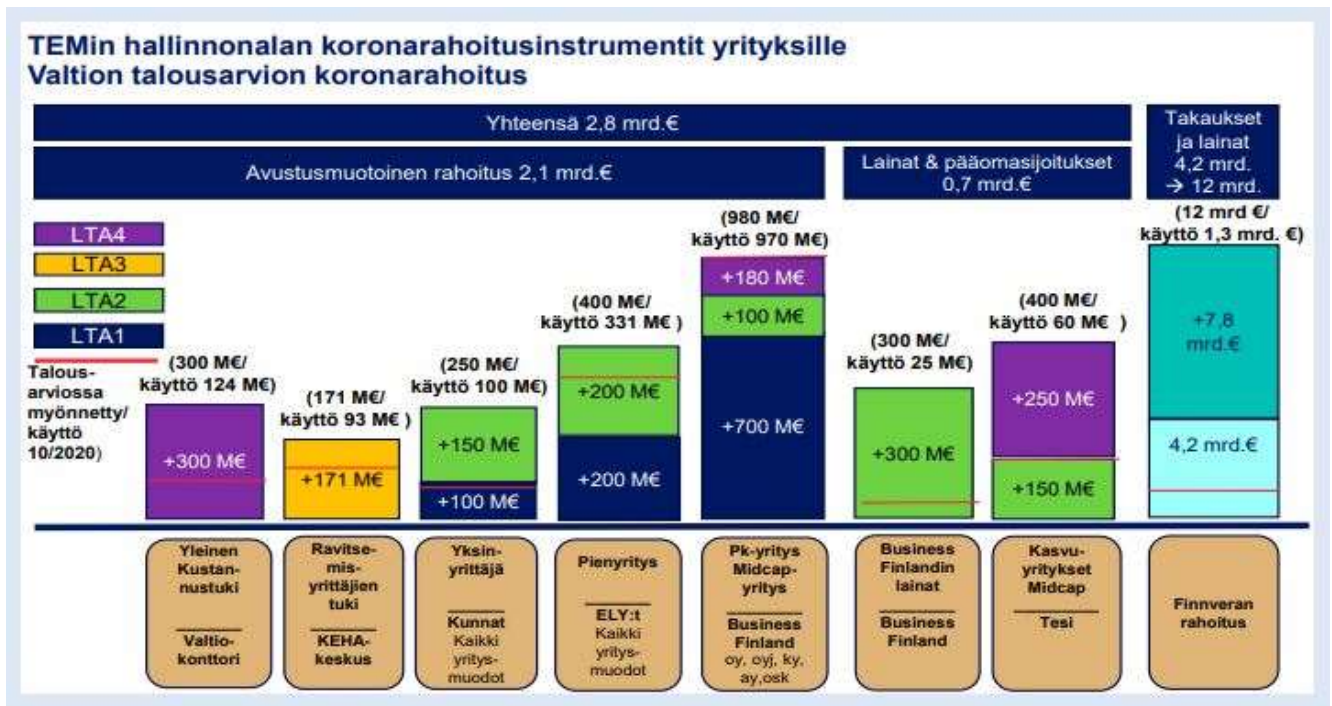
TEMin hallinnonalan koronarahoitusinstrumentit yrityksille
Valtion talousarvion koronarahoitus

Yhteensä 2,8 mrd.€

Avustusmuotoinen rahoitus 2,1 mrd.€

Lainat & pääomasijoitukset 0,7 mrd.€

Takaukset ja lainat 4,2 mrd. → 12 mrd.

LTA4
LTA3
LTA2
LTA1
Talousarviossa myönnetty/ käyttö 10/2020)

(300 M€/ käyttö 124 M€)
+300 M€

(171 M€/ käyttö 93 M€ )
+171 M€

(250 M€/ käyttö 100 M€)
+150 M€
+100 M€

(400 M€/ käyttö 331 M€ )
+200 M€
+200 M€

(980 M€/ käyttö 970 M€)
+180 M€
+100 M€
+700 M€

(300 M€/ käyttö 25 M€)
+300 M€

(400 M€/ käyttö 60 M€ )
+250 M€
+150 M€

(12 mrd €/ käyttö 1,3 mrd. €)
+7,8 mrd.€
4,2 mrd.€

Yleinen Kustannustuki
Valtiokonttori

Ravitsemisyrittäjien tuki
KEHA-keskus

Yksinyrittäjä
Kunnat
Kaikki yritysmuodot

Pienyritys
ELY:t
Kaikki yritysmuodot

Pk-yritys Midcap-yritys
Business Finland
oy, oyj, ky, ay,osk

Business Finlandin lainat
Business Finland

Kasvuyritykset Midcap
Tesi

Finnveran rahoitus